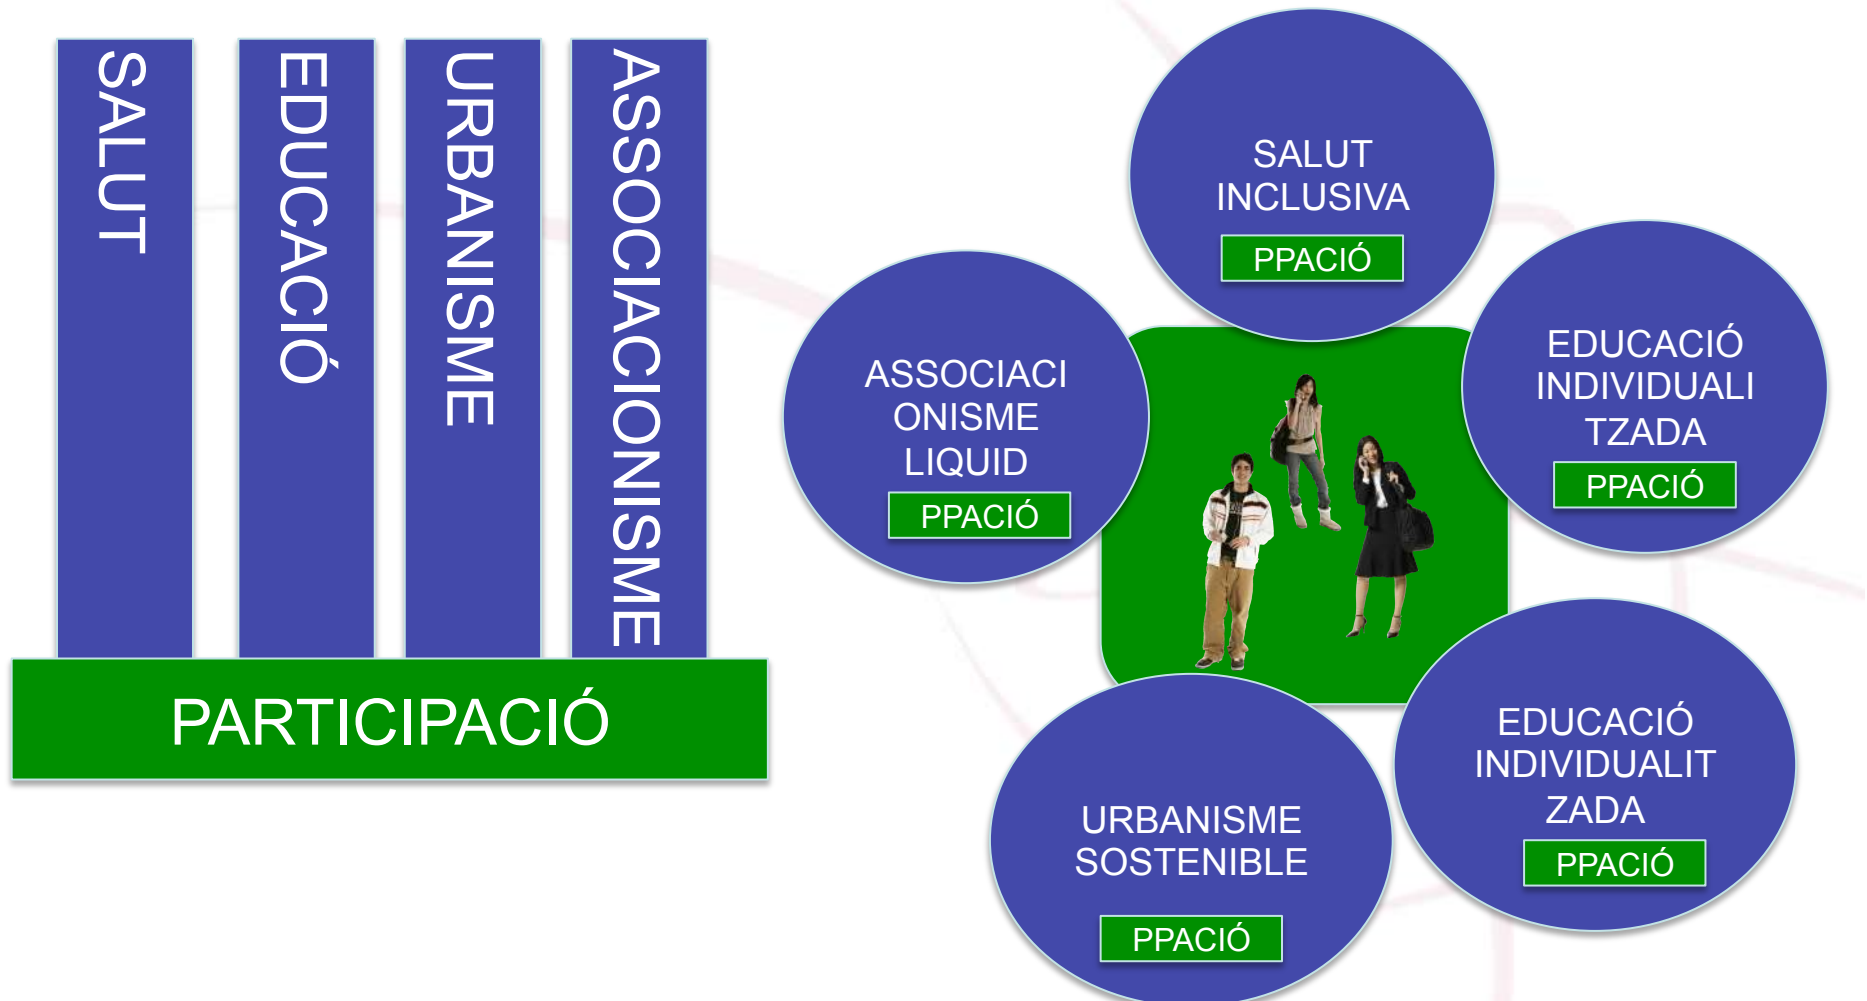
SALUT

EDUCACIÓ

URBANISME

ASSOCIACIONISME

PARTICIPACIÓ

SALUT INCLUSIVA

PPACIÓ

ASSOCIACIONISME LIQUID

PPACIÓ

EDUCACIÓ INDIVIDUALITZADA

PPACIÓ

URBANISME SOSTENIBLE

PPACIÓ

EDUCACIÓ INDIVIDUALITZADA

PPACIÓ